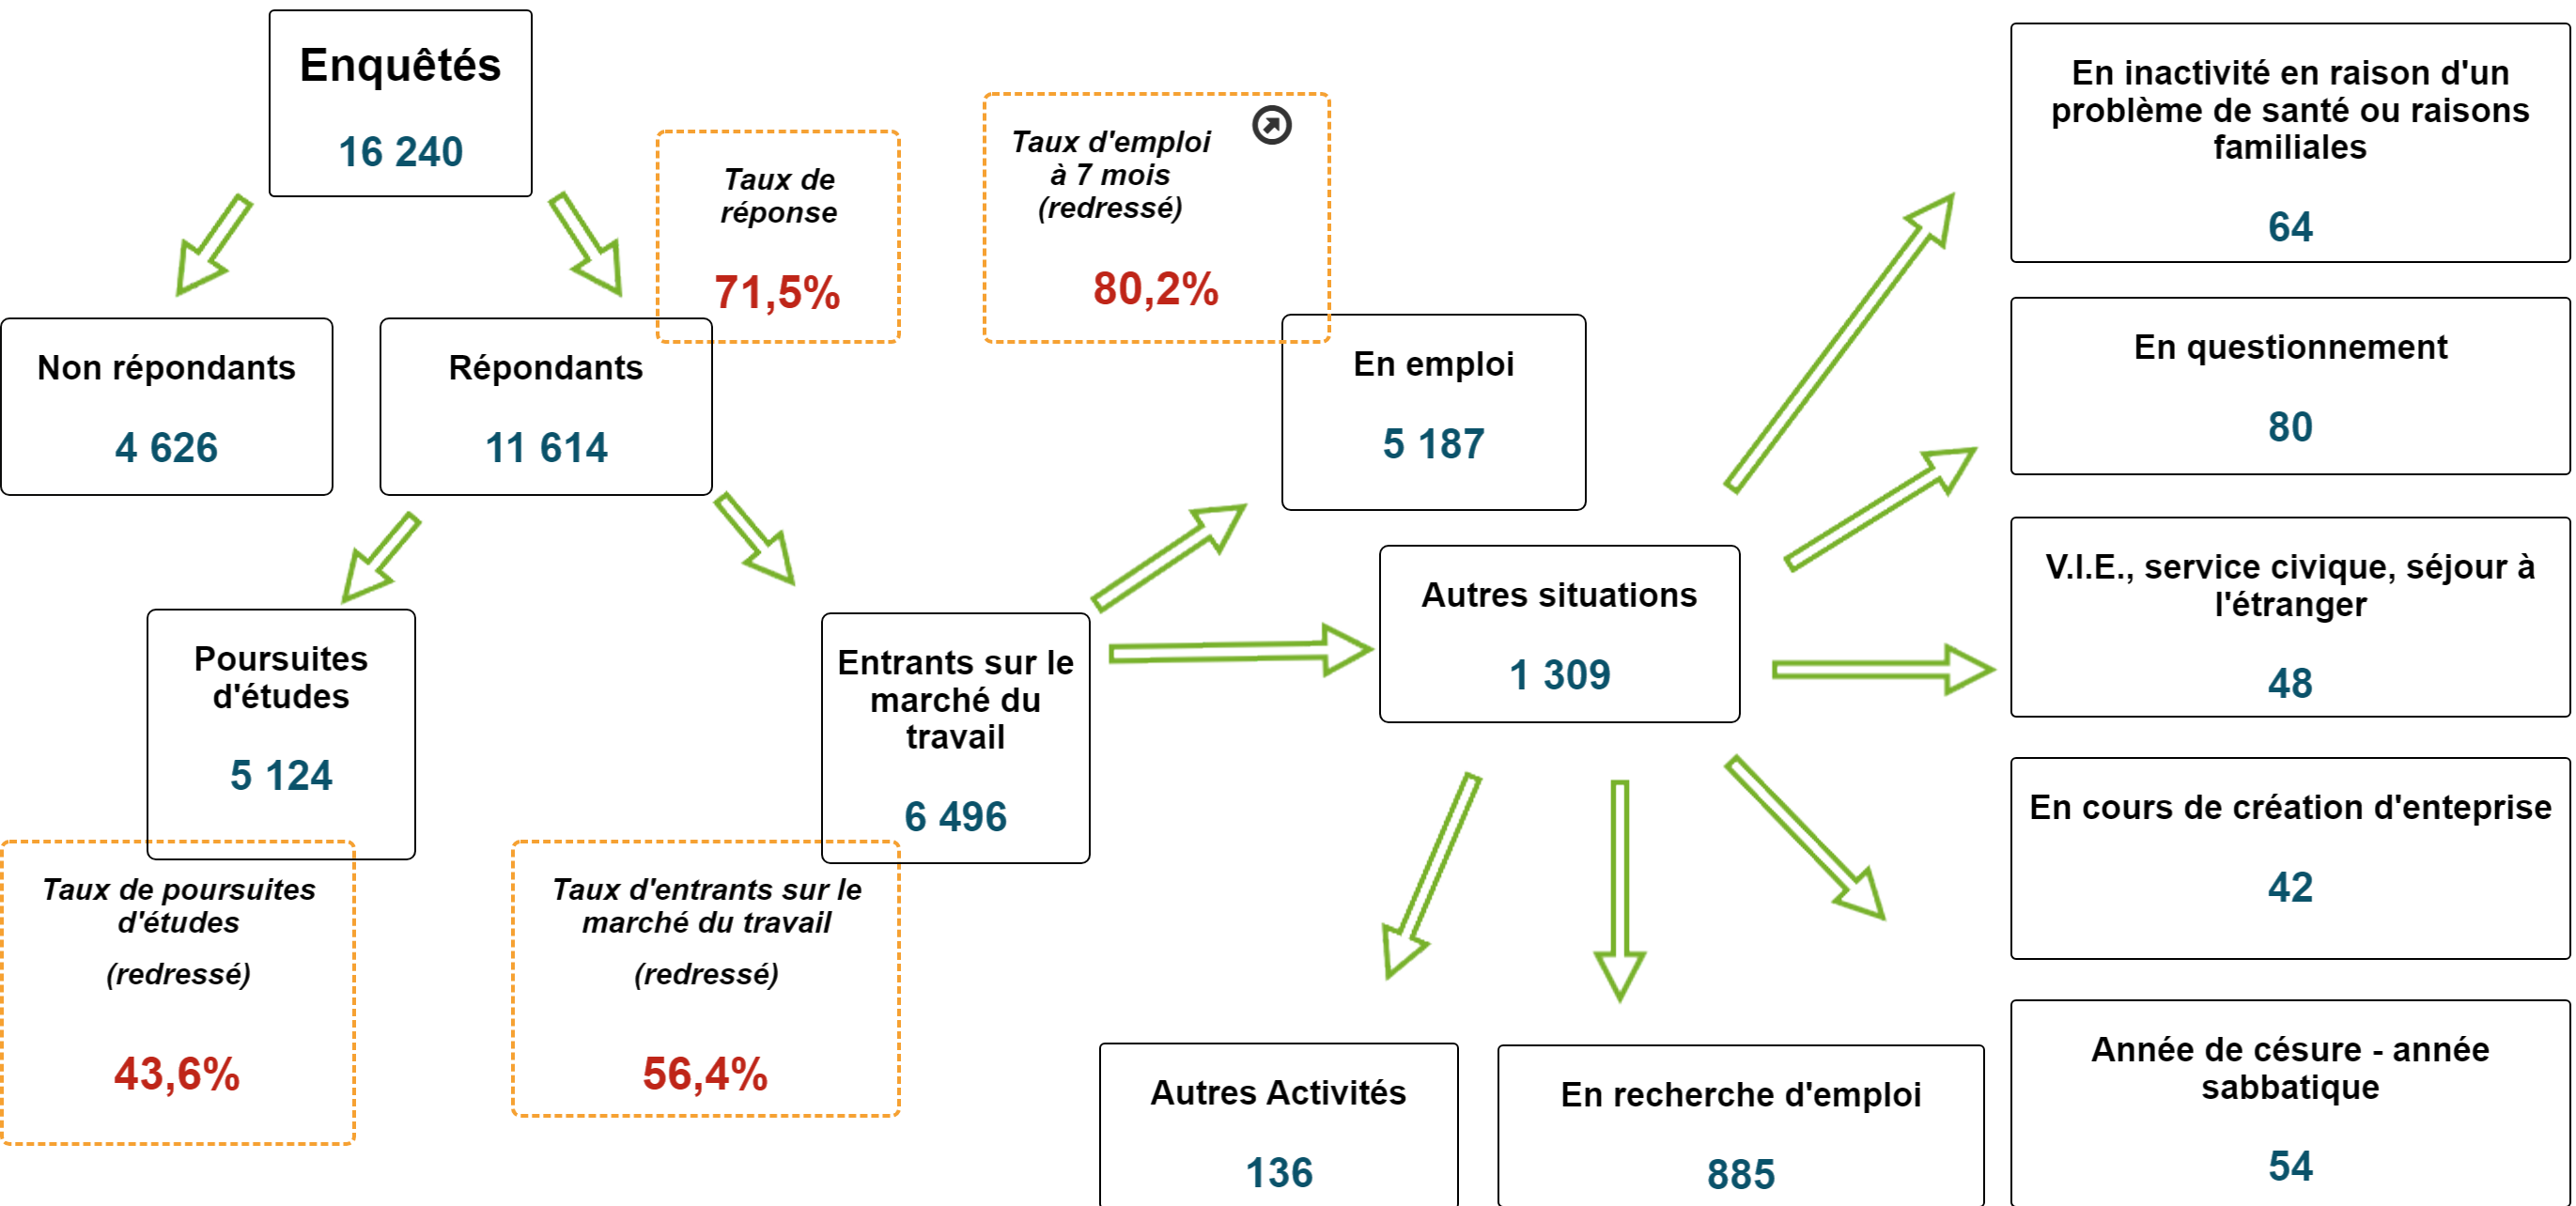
Enquêtés

16 240

Taux de réponse

71,5%

Taux d'emploi à 7 mois (redressé)

80,2%

Non répondants

4 626

Répondants

11 614

En emploi

5 187

Poursuites d'études

5 124

Entrants sur le marché du travail

6 496

Autres situations

1 309

En inactivité en raison d'un problème de santé ou raisons familiales

64

En questionnement

80

V.I.E., service civique, séjour à l'étranger

48

En cours de création d'enteprise

42

Année de césure - année sabbatique

54

Taux de poursuites d'études

(redressé)

43,6%

Taux d'entrants sur le marché du travail

(redressé)

56,4%

Autres Activités

136

En recherche d'emploi

885